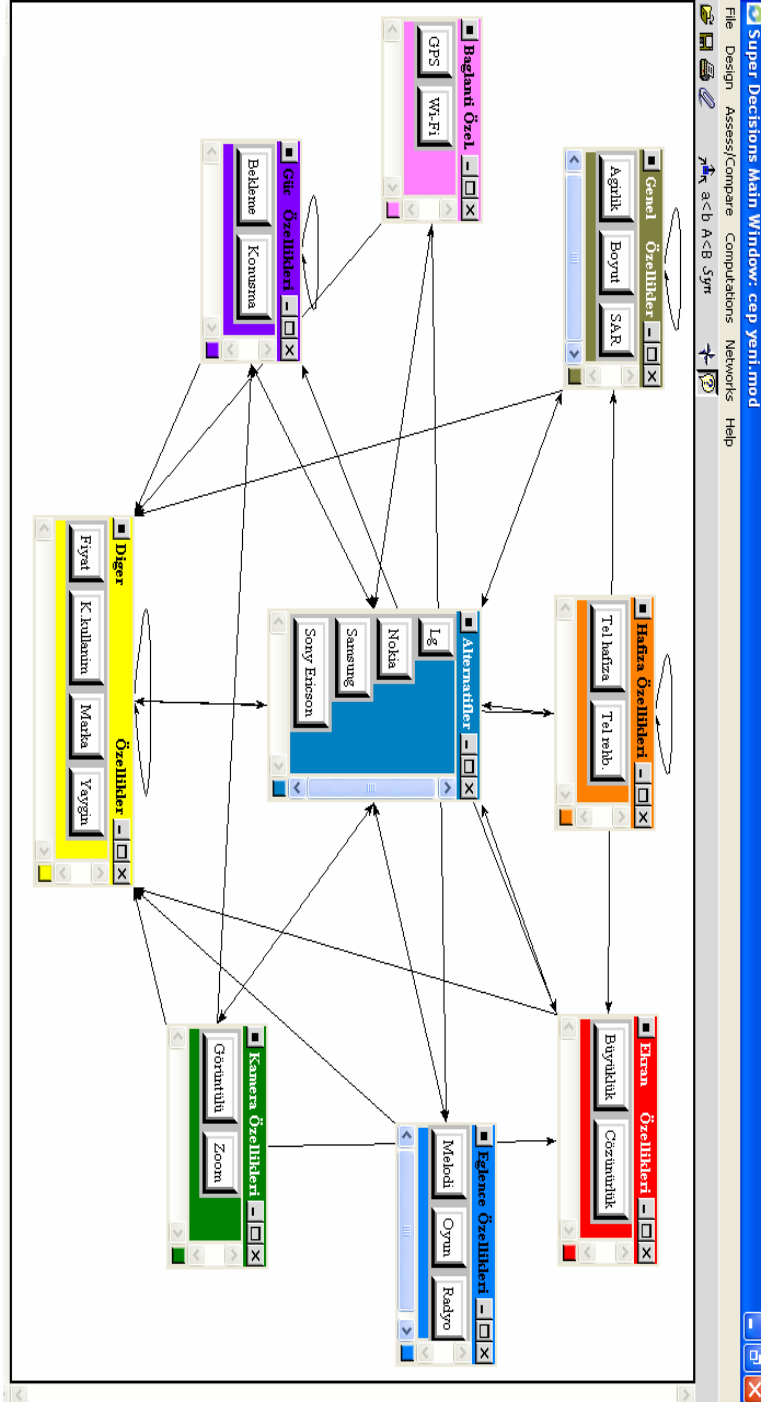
Super Decisions Main Window: cep yeni.mod

File Design Assess/Compare Computations Networks Help

a<b A<B Syn

Baglanti Özel.
GPS
Wi-Fi

Genel Özellikler
Agirlik
Boyut
SAR

Güç Özellikleri
Bekleme
Konusma

Diger Özellikler
Fiyat
K.kullanim
Marka
Yaygin

Alternatifler
Lg
Nokia
Samsung
Sony Ericson

Hafiza Özellikleri
Tel.hafiza
Tel.rehb.

Kamera Özellikleri
Görüntülü
Zoom

Eglence Özellikleri
Melodi
Oyun
Radyo

Ekran Özellikleri
Büyüklük
Çözünürlük